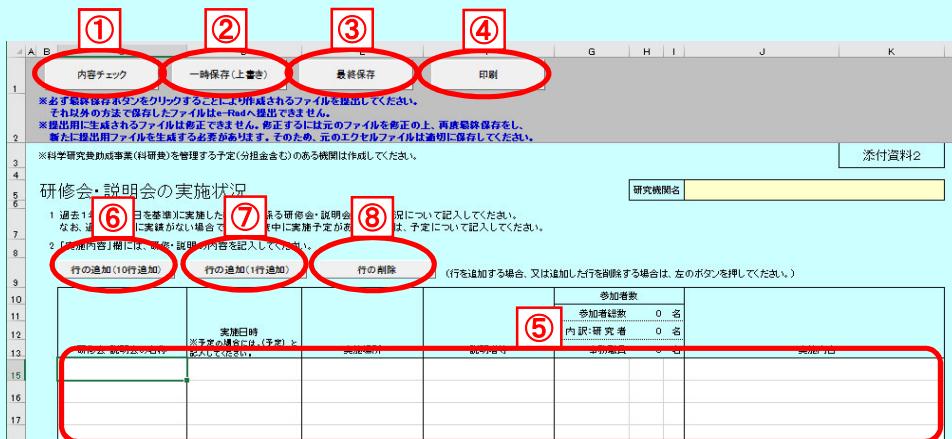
①
②
③
④

A B C D E F G H I J K

1
内容チェック
一時保存(上書き)
最終保存
印刷

2
※必ず最終保存ボタンをクリックすることにより作成されるファイルを提出してください。
それ以外の方法で保存したファイルはe-Radへ提出できません。
※提出用に生成されるファイルは修正できません。修正するには元のファイルを修正の上、再度最終保存をし、新たに提出用ファイルを生成する必要があります。そのため、元のエクセルファイルは適切に保存してください。

3
※科学研究費助成事業(科研費)を管理する予定(分担金含む)のある機関は作成してください。
添付資料2

5
研修会・説明会の実施状況
研究機関名

7
1 過去1年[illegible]日を基準)に実施した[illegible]係る研修会・説明会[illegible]況について記入してください。
なお、過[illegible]に実績がない場合で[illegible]中に実施予定があ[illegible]は、予定について記入してください。
⑥
⑦
⑧

8
2「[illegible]施内容」欄には、研修・説明の内容を記入してください。

9
行の追加(10行追加)
行の追加(1行追加)
行の削除
(行を追加する場合、又は追加した行を削除する場合は、左のボタンを押してください。)

10
参加者数
11
参加者総数 0 名
⑤
12
内訳:研究者 0 名
実施日時
※予定の場合には、(予定)と記入してください。
13
研修会・説明会の名称
実施場所
説明者等
事務職員 0 名
実施内容

15
16
17